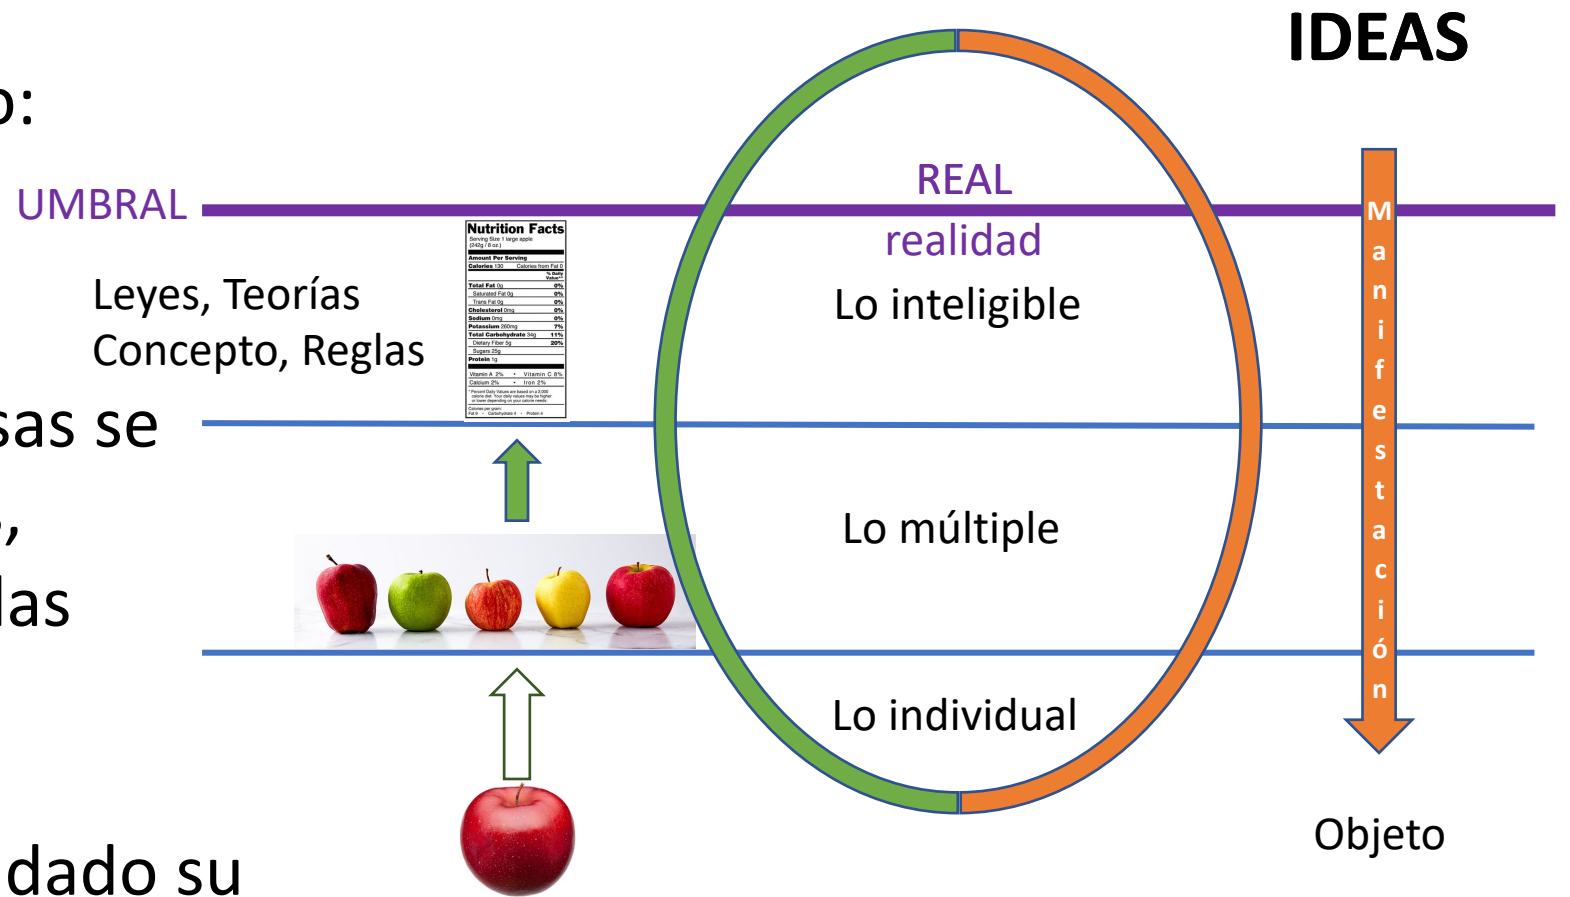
o:

sas se

,

las

dado su

IDEAS

UMBRAL

Leyes, Teorías
Concepto, Reglas

Nutrition Facts
Serving Size 1 large apple (242g / 8 oz.)
Amount Per Serving
Calories 130 Calories from Fat 0
% Daily Value**
Total Fat 0g 0%
Saturated Fat 0g 0%
Trans Fat 0g 0%
Cholesterol 0mg 0%
Sodium 0mg 0%
Potassium 260mg 7%
Total Carbohydrate 34g 11%
Dietary Fiber 5g 20%
Sugars 25g
Protein 1g
Vitamin A 2% • Vitamin C 8%
Calcium 2% • Iron 2%
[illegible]

REAL
realidad
Lo inteligible

Lo múltiple

Lo individual

Manifestación

Objeto